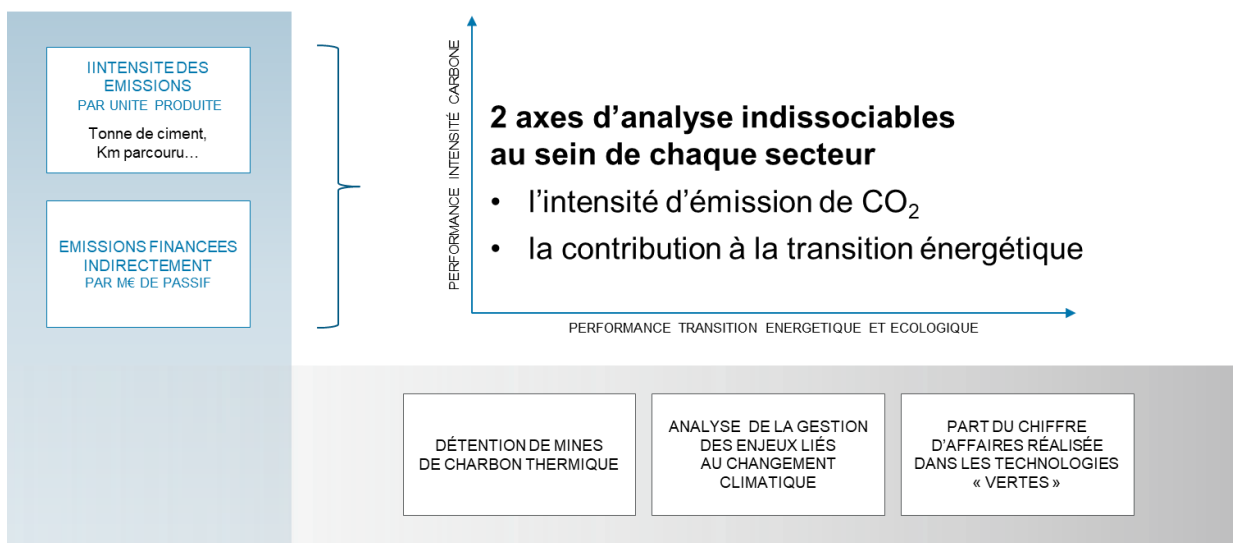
IINTENSITE DES EMISSIONS
PAR UNITE PRODUITE

Tonne de ciment, Km parcouru…

EMISSIONS FINANCEES INDIRECTEMENT
PAR M€ DE PASSIF

PERFORMANCE INTENSITÉ CARBONE

2 axes d'analyse indissociables au sein de chaque secteur

• l'intensité d'émission de $CO_2$

• la contribution à la transition énergétique

PERFORMANCE TRANSITION ENERGETIQUE ET ECOLOGIQUE

DÉTENTION DE MINES DE CHARBON THERMIQUE

ANALYSE DE LA GESTION DES ENJEUX LIÉS AU CHANGEMENT CLIMATIQUE

PART DU CHIFFRE D'AFFAIRES RÉALISÉE DANS LES TECHNOLOGIES « VERTES »